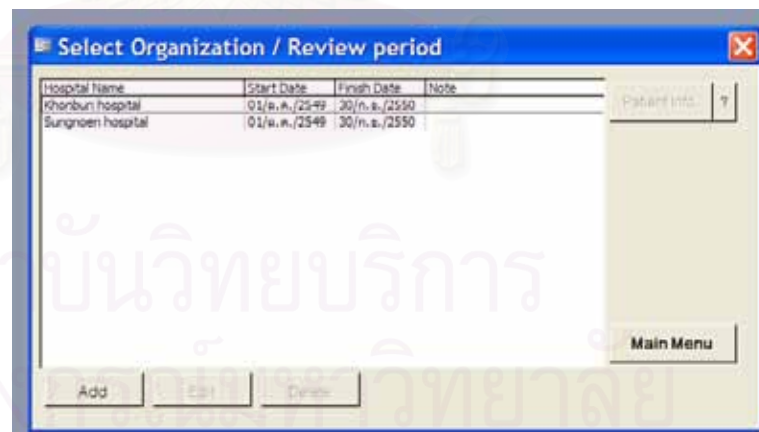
Select Organization / Review period

| Hospital Name | Start Date | Finish Date | Note |
|---|---|---|---|
| Khonburi hospital | 01/ต.ค./2549 | 30/ก.ย./2550 | |
| Sungnoen hospital | 01/ต.ค./2549 | 30/ก.ย./2550 | |

Patient info.

?

Main Menu

Add

Edit

Delete

สถาบันวิทยบริการ
จุฬาลงกรณ์มหาวิทยาลัย